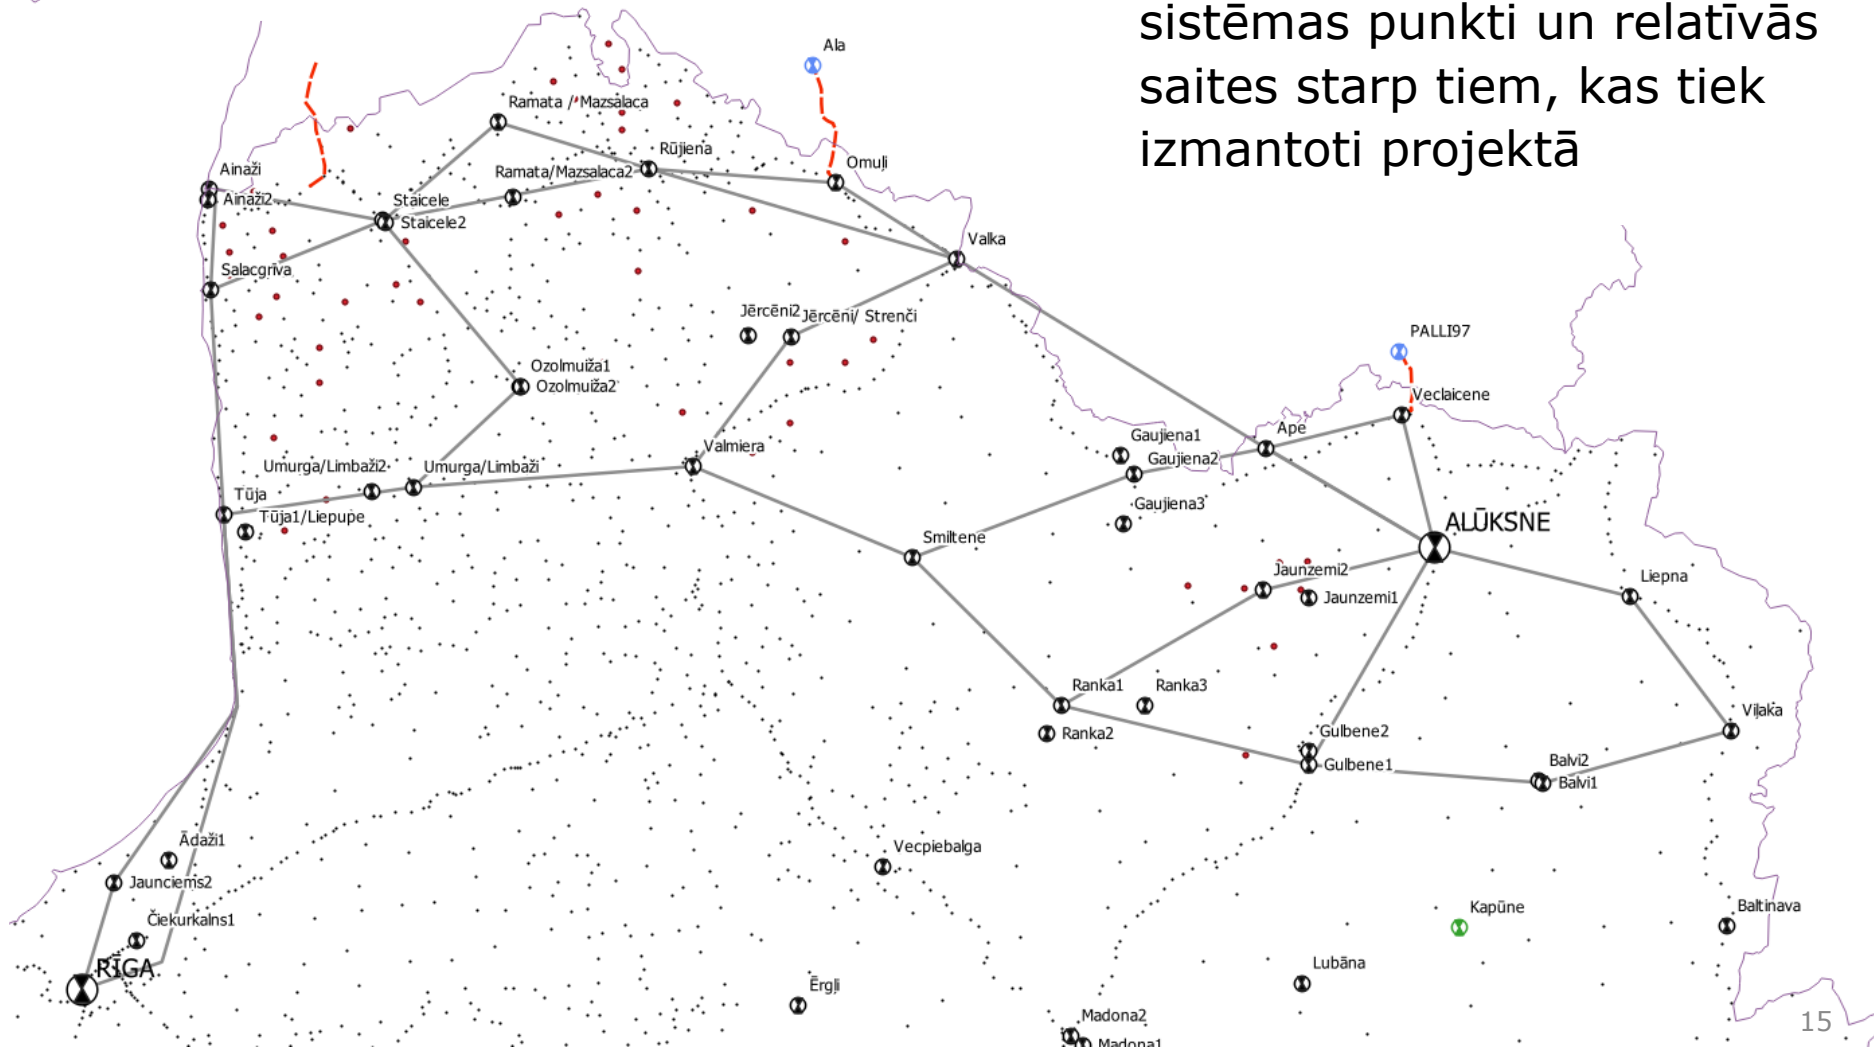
sistēmas punkti un relatīvās saites starp tiem, kas tiek izmantoti projektā

Ala
Ramata / Mazsalaca
Rūjiena
Omuļi
Ramata/Mazsalaca2
Ainaži
Ainaži2
Staicele
Staicele2
Valka
Salacgrīva
Jērcēni2
Jērcēni/ Strenči
PALLI97
Ozolmuiža1
Ozolmuiža2
Veclaicene
Ape
Gaujiena1
Valmiera
Gaujiena2
Umurga/Limbaži2
Umurga/Limbaži
Tūja
Gaujiena3
Tūja1/Liepupe
ALŪKSNE
Smiltene
Jaunzemi2
Liepna
Jaunzemi1
Ranka1
Ranka3
Viļaka
Ranka2
Gulbene2
Balvi2
Gulbene1
Balvi1
Ādaži1
Vecpiebalga
Jaunciems2
Čiekurkalns1
Kapūne
Baltinava
RĪGA
Lubāna
Ērgļi
Madona2
Madona1
15